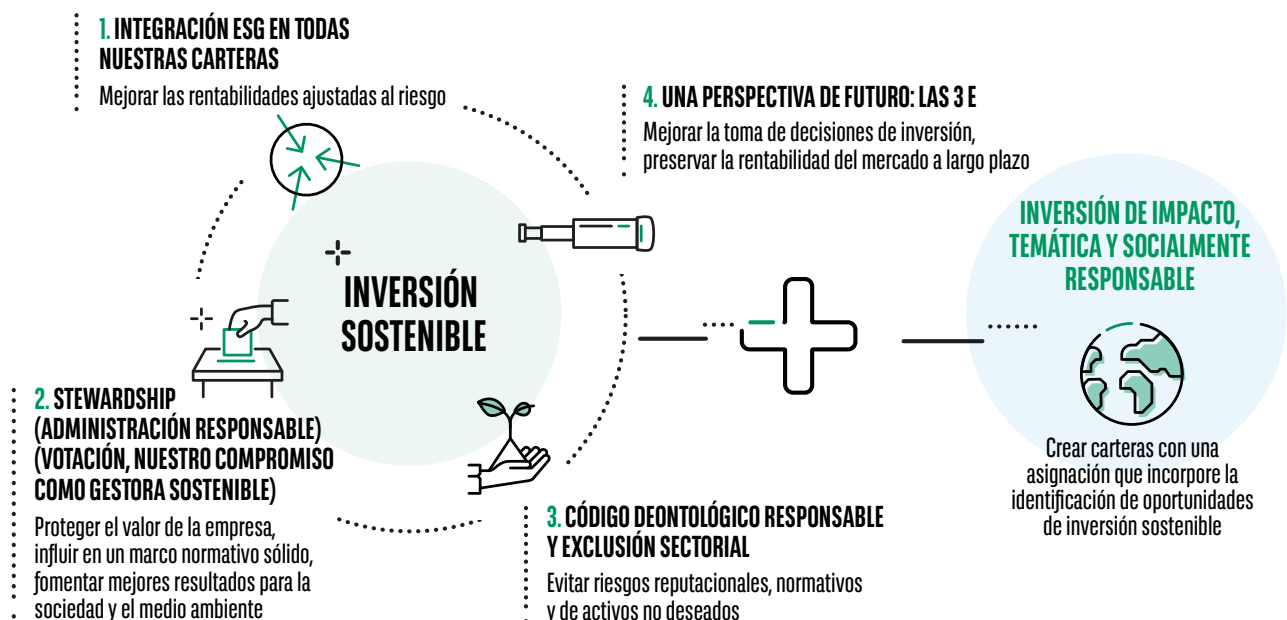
1. INTEGRACIÓN ESG EN TODAS NUESTRAS CARTERAS

Mejorar las rentabilidades ajustadas al riesgo

4. UNA PERSPECTIVA DE FUTURO: LAS 3 E

Mejorar la toma de decisiones de inversión, preservar la rentabilidad del mercado a largo plazo

INVERSIÓN SOSTENIBLE

INVERSIÓN DE IMPACTO, TEMÁTICA Y SOCIALMENTE RESPONSABLE

Crear carteras con una asignación que incorpore la identificación de oportunidades de inversión sostenible

2. STEWARDSHIP (ADMINISTRACIÓN RESPONSABLE) (VOTACIÓN, NUESTRO COMPROMISO COMO GESTORA SOSTENIBLE)

Proteger el valor de la empresa, influir en un marco normativo sólido, fomentar mejores resultados para la sociedad y el medio ambiente

3. CÓDIGO DEONTOLÓGICO RESPONSABLE Y EXCLUSIÓN SECTORIAL

Evitar riesgos reputacionales, normativos y de activos no deseados